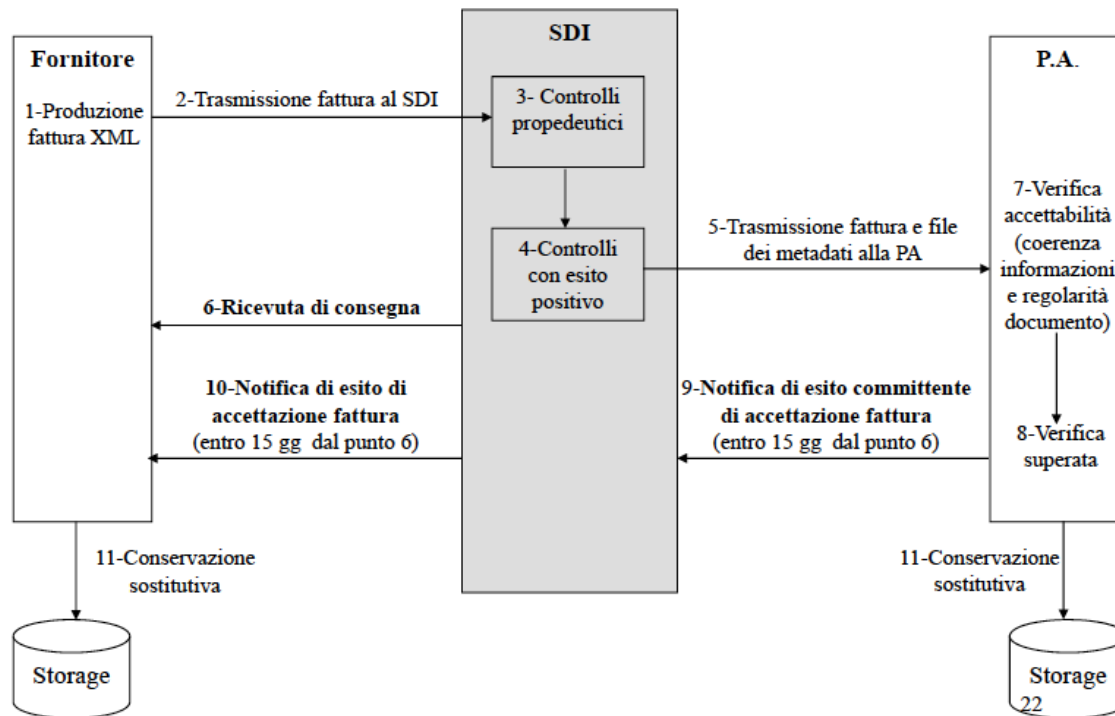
Fornitore

1-Produzione fattura XML

2-Trasmissione fattura al SDI

SDI

3- Controlli propedeutici

4-Controlli con esito positivo

P.A.

5-Trasmissione fattura e file dei metadati alla PA

7-Verifica accettabilità (coerenza informazioni e regolarità documento)

6-Ricevuta di consegna

10-Notifica di esito di accettazione fattura (entro 15 gg dal punto 6)

9-Notifica di esito committente di accettazione fattura (entro 15 gg dal punto 6)

8-Verifica superata

11-Conservazione sostitutiva

11-Conservazione sostitutiva

Storage

Storage

22